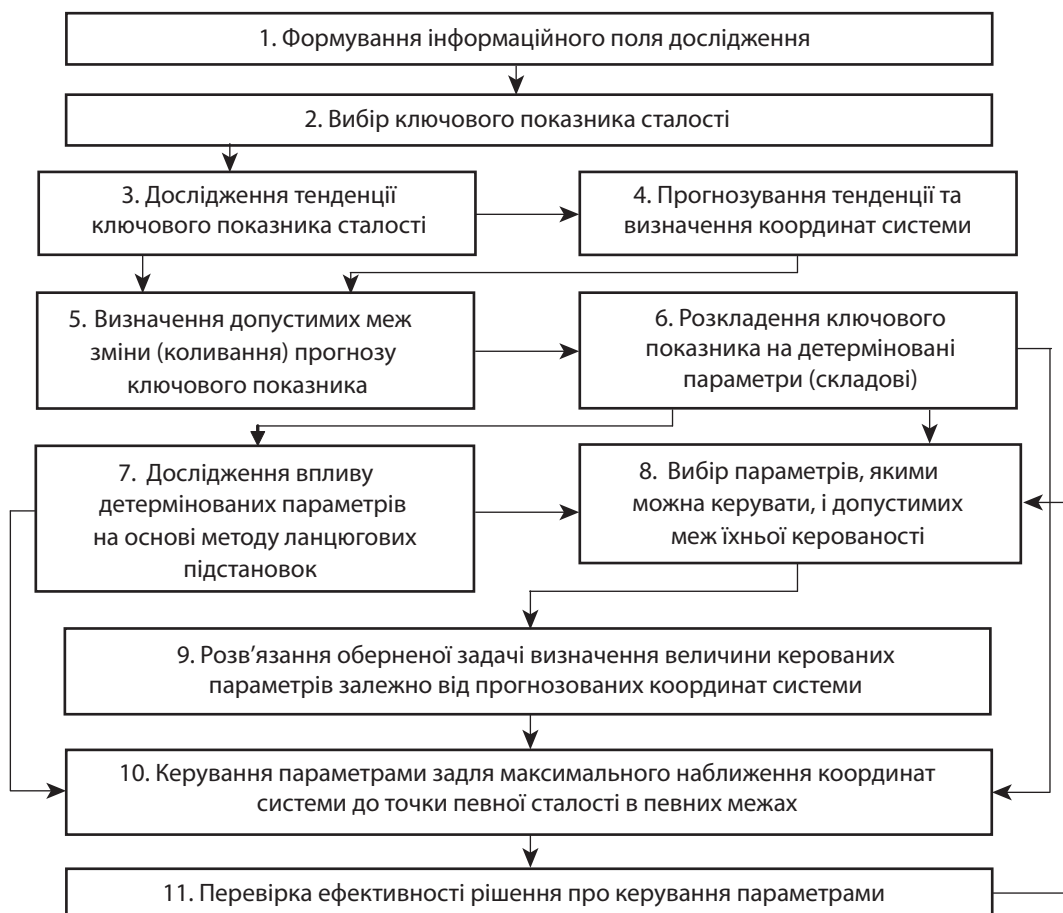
1. Формування інформаційного поля дослідження

2. Вибір ключового показника сталості

3. Дослідження тенденції ключового показника сталості

4. Прогнозування тенденції та визначення координат системи

5. Визначення допустимих меж зміни (коливання) прогнозу ключового показника

6. Розкладення ключового показника на детерміновані параметри (складові)

7. Дослідження впливу детермінованих параметрів на основі методу ланцюгових підстановок

8. Вибір параметрів, якими можна керувати, і допустимих меж їхньої керованості

9. Розв'язання оберненої задачі визначення величини керованих параметрів залежно від прогнозованих координат системи

10. Керування параметрами задля максимального наближення координат системи до точки певної сталості в певних межах

11. Перевірка ефективності рішення про керування параметрами